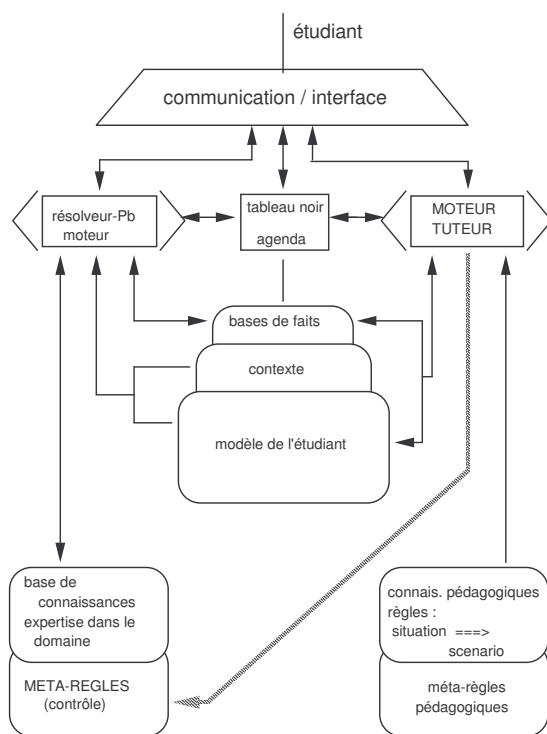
étudiant

communication / interface

résolveur-Pb moteur

tableau noir

agenda

MOTEUR TUTEUR

bases de faits

contexte

modèle de l'étudiant

base de connaissances expertise dans le domaine

META-REGLES (contrôle)

connais. pédagogiques règles : situation ===> scenario

méta-règles pédagogiques